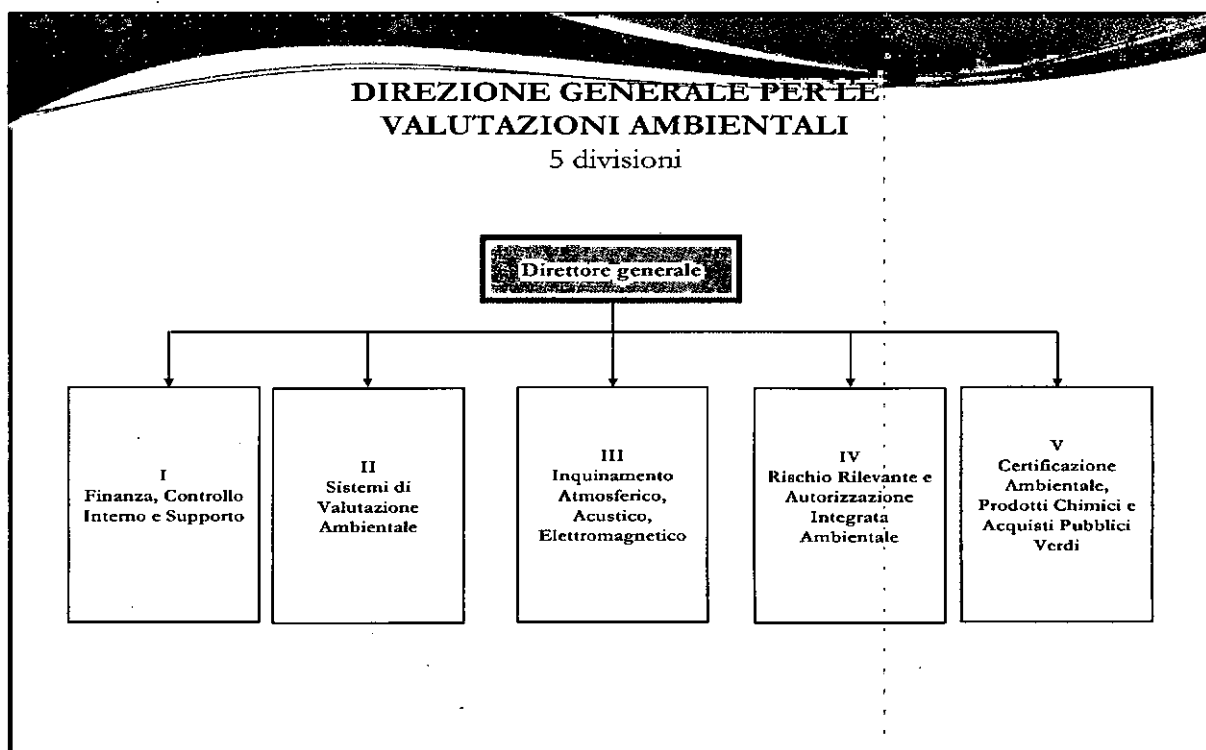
DIREZIONE GENERALE PER LE VALUTAZIONI AMBIENTALI
5 divisioni

Direttore generale

I
Finanza, Controllo Interno e Supporto

II
Sistemi di Valutazione Ambientale

III
Inquinamento Atmosferico, Acustico, Elettromagnetico

IV
Rischio Rilevante e Autorizzazione Integrata Ambientale

V
Certificazione Ambientale, Prodotti Chimici e Acquisti Pubblici Verdi